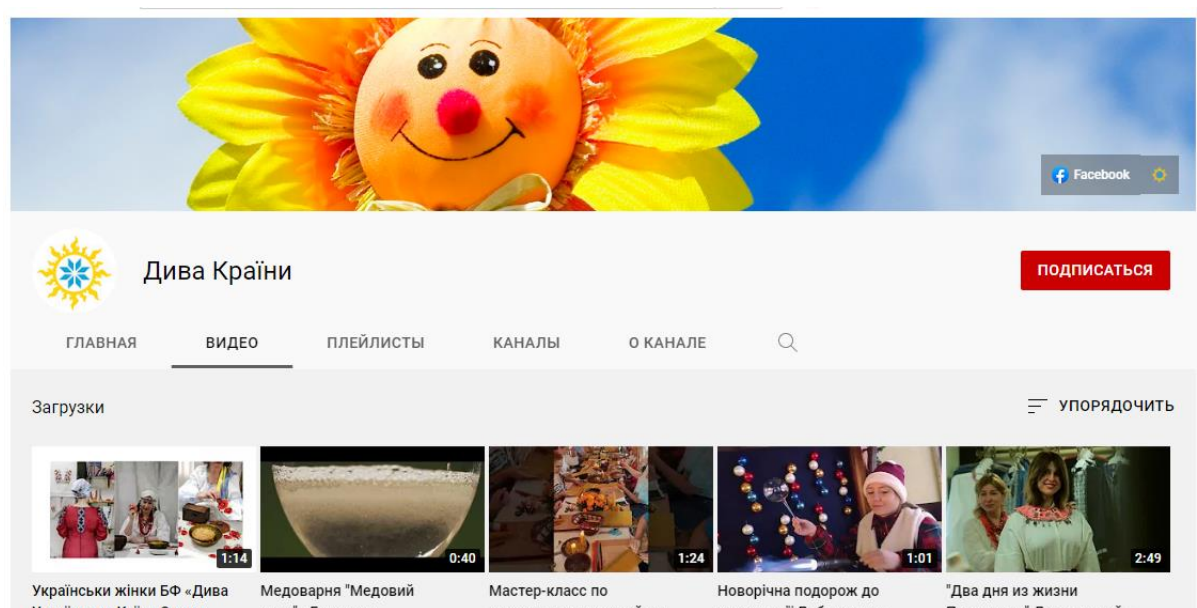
Facebook

Дива Країни

ПОДПИСАТЬСЯ

ГЛАВНАЯ
ВИДЕО
ПЛЕЙЛИСТЫ
КАНАЛЫ
О КАНАЛЕ

Загрузки

УПОРЯДОЧИТЬ

1:14
Українськи жінки БФ «Дива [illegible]

0:40
Медоварня "Медовий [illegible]

1:24
Мастер-класс по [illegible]

1:01
Новорічна подорож до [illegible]

2:49
"Два дня из жизни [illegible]